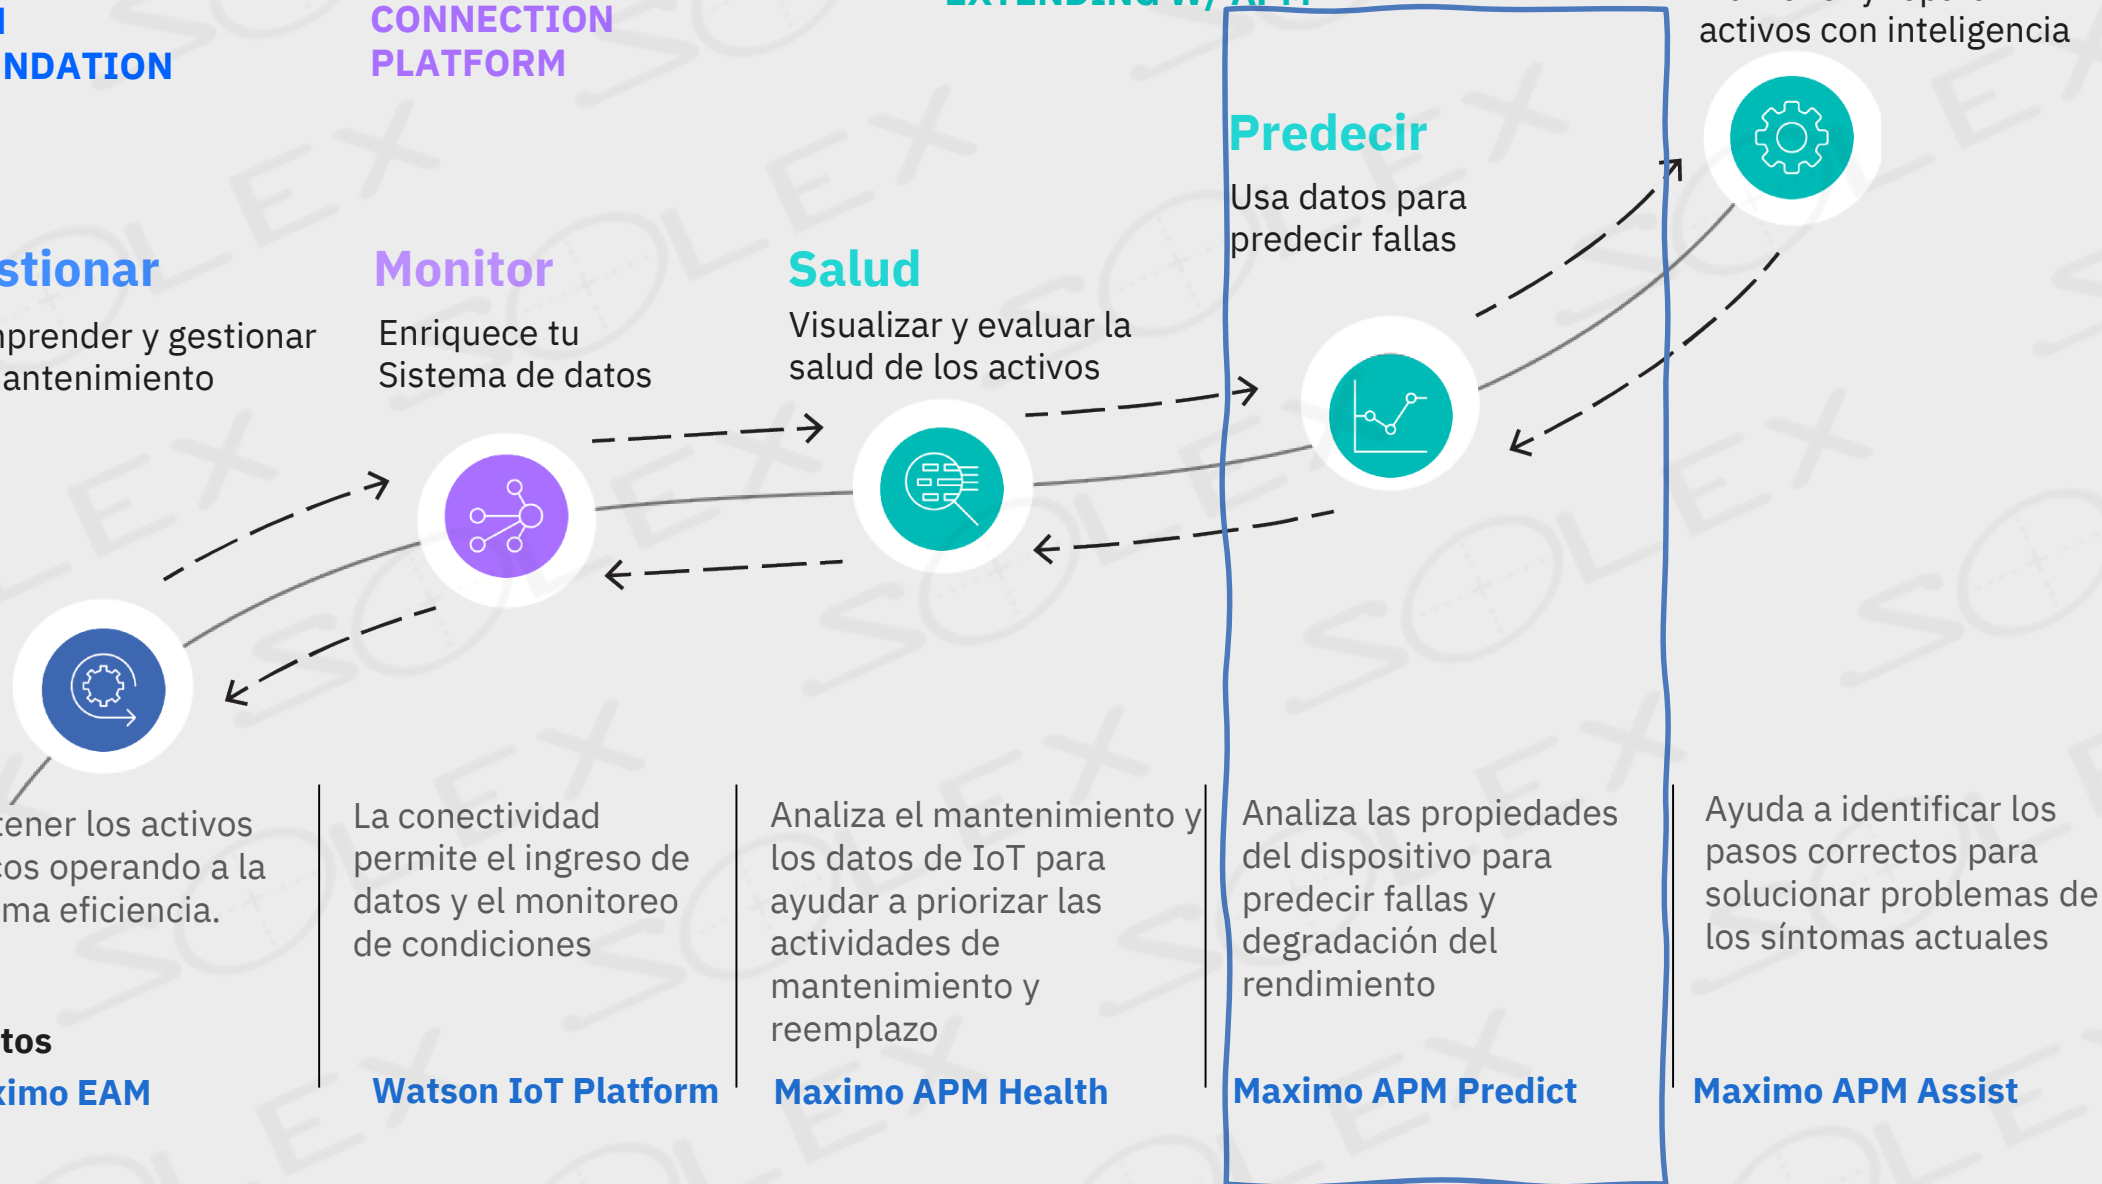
NDATION

CONNECTION PLATFORM

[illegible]

activos con inteligencia

stionar

prender y gestionar antenimiento

Monitor

Enriquece tu Sistema de datos

Salud

Visualizar y evaluar la salud de los activos

Predecir

Usa datos para predecir fallas

ener los activos os operando a la ma eficiencia.

La conectividad permite el ingreso de datos y el monitoreo de condiciones

Analiza el mantenimiento y los datos de IoT para ayudar a priorizar las actividades de mantenimiento y reemplazo

Analiza las propiedades del dispositivo para predecir fallas y degradación del rendimiento

Ayuda a identificar los pasos correctos para solucionar problemas de los síntomas actuales

tos

ximo EAM

Watson IoT Platform

Maximo APM Health

Maximo APM Predict

Maximo APM Assist